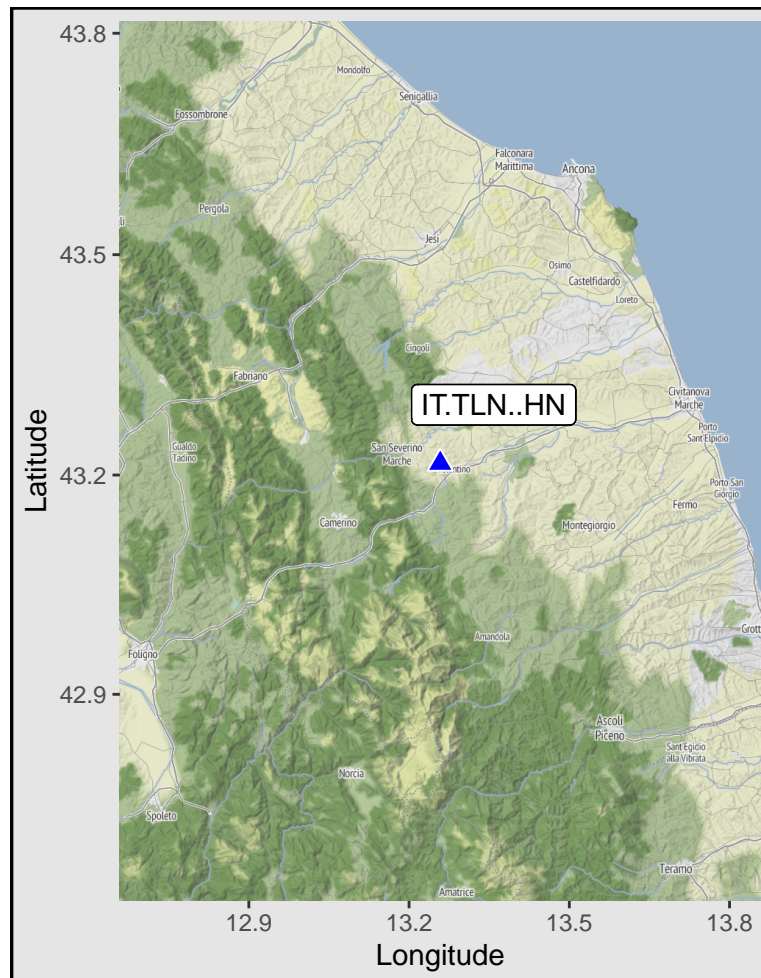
43.8
43.5
43.2
42.9
Latitude

Mondolfo
Senigallia
Fossombrone
Falconara Marittima
Ancona
Pergola
Jesi
Osimo
Castelfidardo
Loreto
Cingoli
Fabriano
Civitanova Marche
Porto Sant'Elpidio
IT.TLN..HN
Gualdo Tadino
San Severino Marche
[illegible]entino
Porto San Giorgio
Fermo
Camerino
Montegiorgio
Amandola
Grott
Foligno
Ascoli Piceno
Sant'Egidio alla Vibrata
Norcia
Spoleto
Teramo
Amatrice

12.9
13.2
13.5
13.8
Longitude